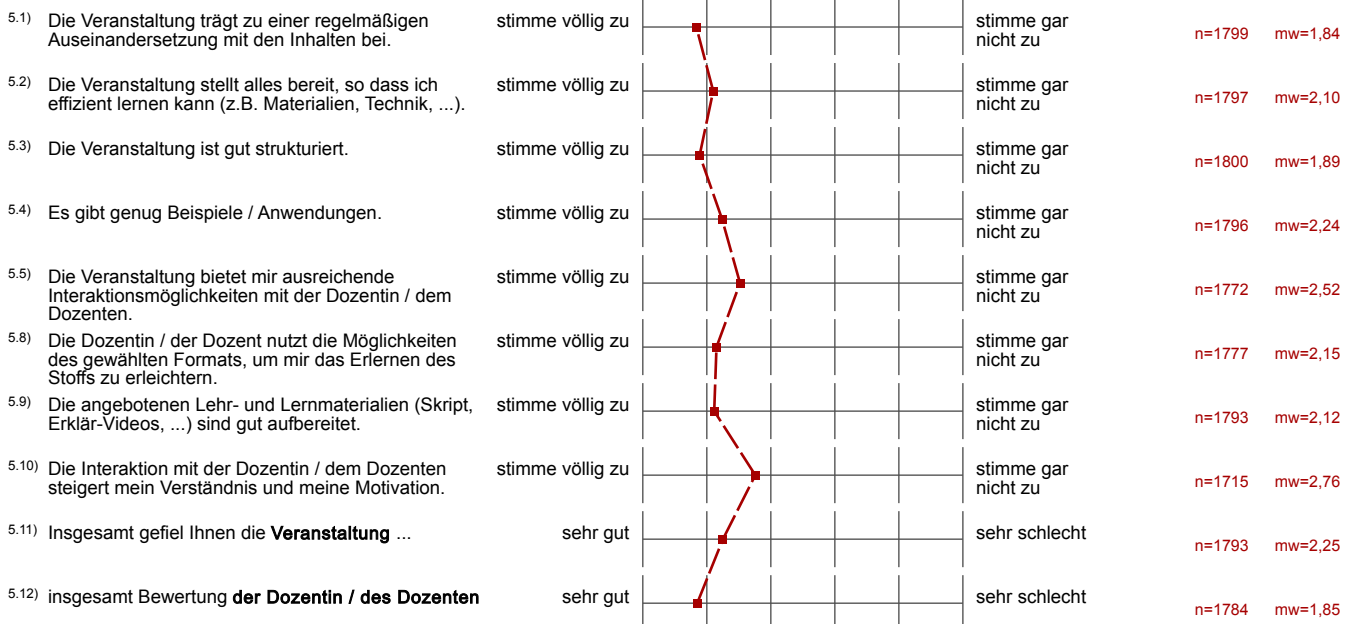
5.1) Die Veranstaltung trägt zu einer regelmäßigen Auseinandersetzung mit den Inhalten bei. stimme völlig zu stimme gar nicht zu n=1799 mw=1,84

5.2) Die Veranstaltung stellt alles bereit, so dass ich effizient lernen kann (z.B. Materialien, Technik, ...). stimme völlig zu stimme gar nicht zu n=1797 mw=2,10

5.3) Die Veranstaltung ist gut strukturiert. stimme völlig zu stimme gar nicht zu n=1800 mw=1,89

5.4) Es gibt genug Beispiele / Anwendungen. stimme völlig zu stimme gar nicht zu n=1796 mw=2,24

5.5) Die Veranstaltung bietet mir ausreichende Interaktionsmöglichkeiten mit der Dozentin / dem Dozenten. stimme völlig zu stimme gar nicht zu n=1772 mw=2,52

5.8) Die Dozentin / der Dozent nutzt die Möglichkeiten des gewählten Formats, um mir das Erlernen des Stoffs zu erleichtern. stimme völlig zu stimme gar nicht zu n=1777 mw=2,15

5.9) Die angebotenen Lehr- und Lernmaterialien (Skript, Erklär-Videos, ...) sind gut aufbereitet. stimme völlig zu stimme gar nicht zu n=1793 mw=2,12

5.10) Die Interaktion mit der Dozentin / dem Dozenten steigert mein Verständnis und meine Motivation. stimme völlig zu stimme gar nicht zu n=1715 mw=2,76

5.11) Insgesamt gefiel Ihnen die **Veranstaltung** ... sehr gut sehr schlecht n=1793 mw=2,25

5.12) insgesamt Bewertung **der Dozentin / des Dozenten** sehr gut sehr schlecht n=1784 mw=1,85